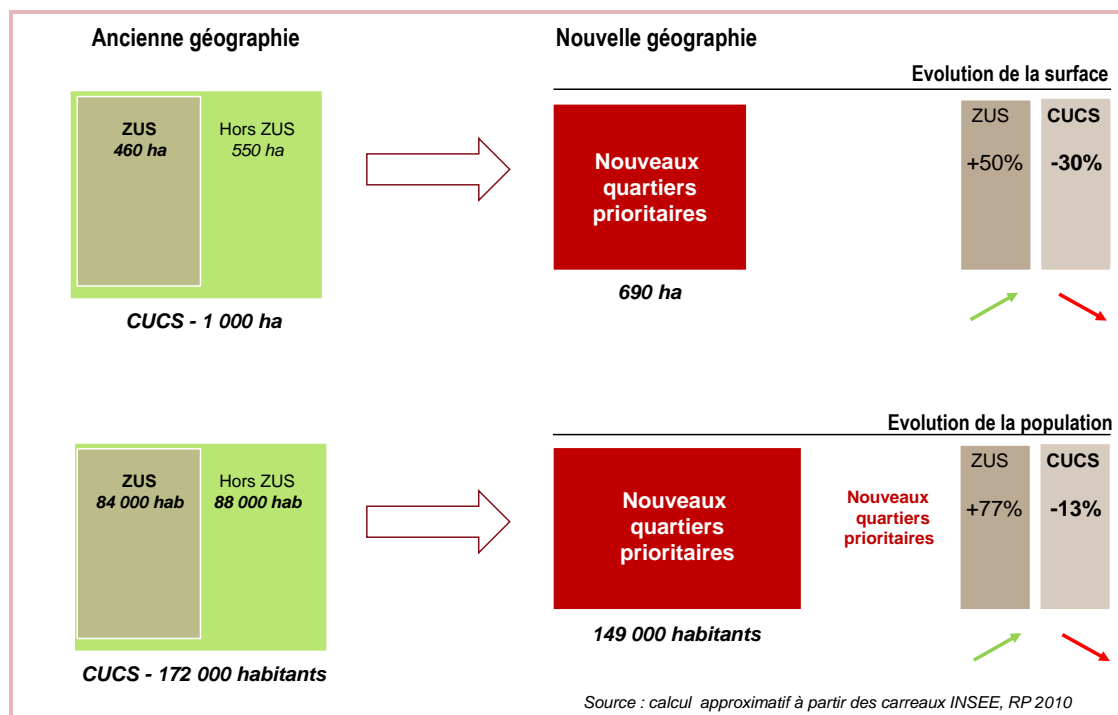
Ancienne géographie

Nouvelle géographie

Evolution de la surface

ZUS
460 ha

Hors ZUS
550 ha

Nouveaux quartiers prioritaires

690 ha

ZUS
+50%

CUCS
-30%

CUCS - 1 000 ha

Evolution de la population

ZUS
84 000 hab

Hors ZUS
88 000 hab

Nouveaux quartiers prioritaires

Nouveaux quartiers prioritaires

ZUS
+77%

CUCS
-13%

149 000 habitants

CUCS - 172 000 habitants

Source : calcul approximatif à partir des carreaux INSEE, RP 2010